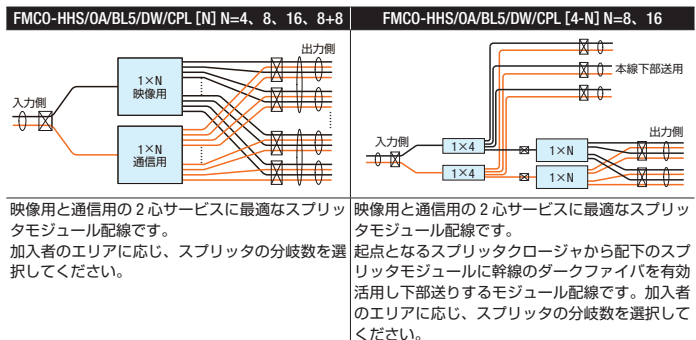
| FMCO-HHS/OA/BL5/DW/CPL [N] N=4、8、16、8+8 | FMCO-HHS/OA/BL5/DW/CPL [4-N] N=8、16 |
|---|---|
| 入力側 1×N 映像用 1×N 通信用 出力側 | 本線下部送用 入力側 1×4 1×4 1×N 1×N 出力側 |
| 映像用と通信用の 2 心サービスに最適なスプリッタモジュール配線です。加入者のエリアに応じ、スプリッタの分岐数を選択してください。 | 映像用と通信用の 2 心サービスに最適なスプリッタモジュール配線です。起点となるスプリッタクロージャから配下のスプリッタモジュールに幹線のダークファイバを有効活用し下部送りするモジュール配線です。加入者のエリアに応じ、スプリッタの分岐数を選択してください。 |